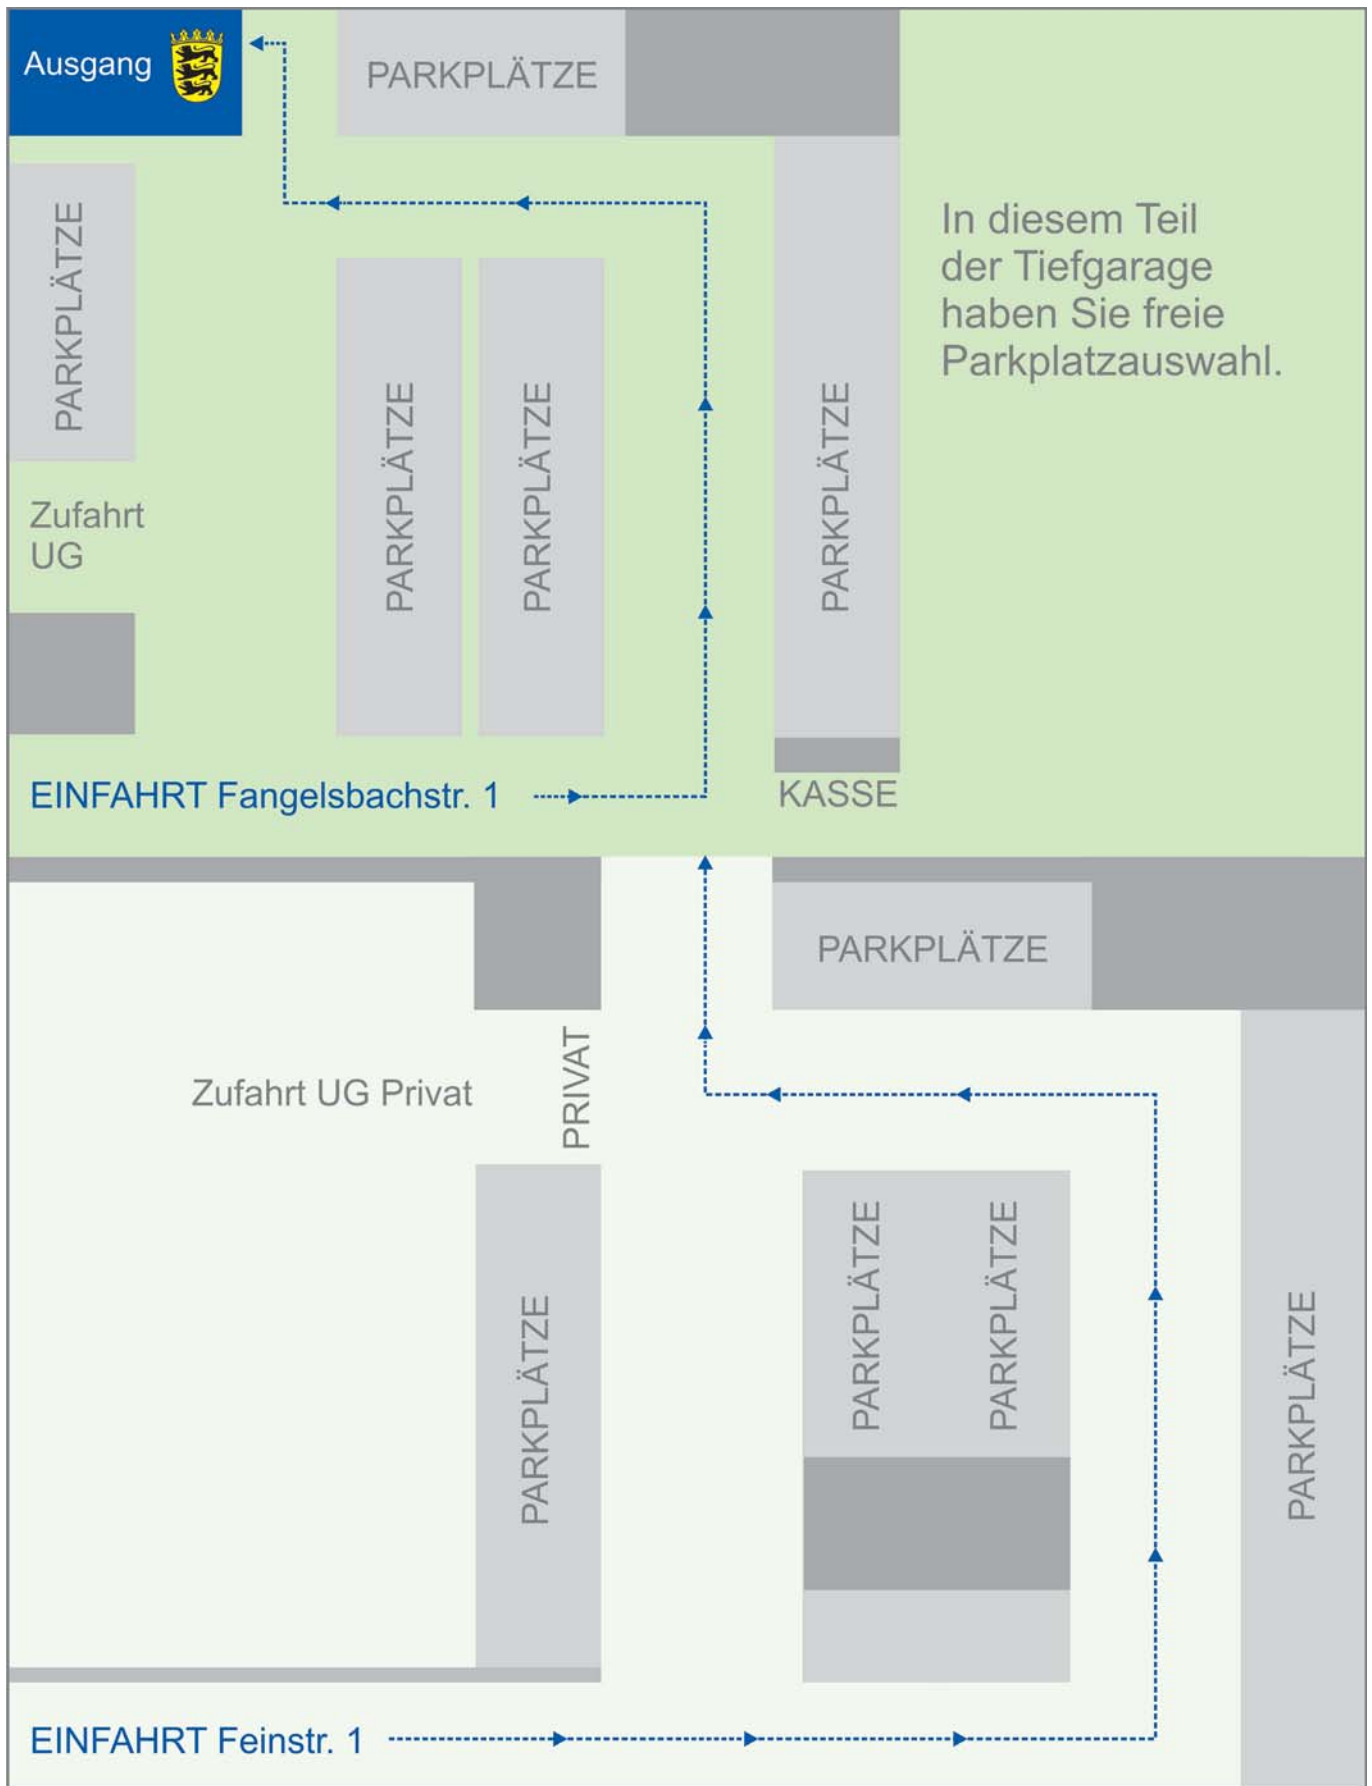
Ausgang

PARKPLÄTZE

PARKPLÄTZE

In diesem Teil der Tiefgarage haben Sie freie Parkplatzauswahl.

PARKPLÄTZE

PARKPLÄTZE

PARKPLÄTZE

Zufahrt UG

EINFAHRT Fangelsbachstr. 1

KASSE

PARKPLÄTZE

Zufahrt UG Privat

PRIVAT

PARKPLÄTZE

PARKPLÄTZE

PARKPLÄTZE

PARKPLÄTZE

EINFAHRT Feinstr. 1